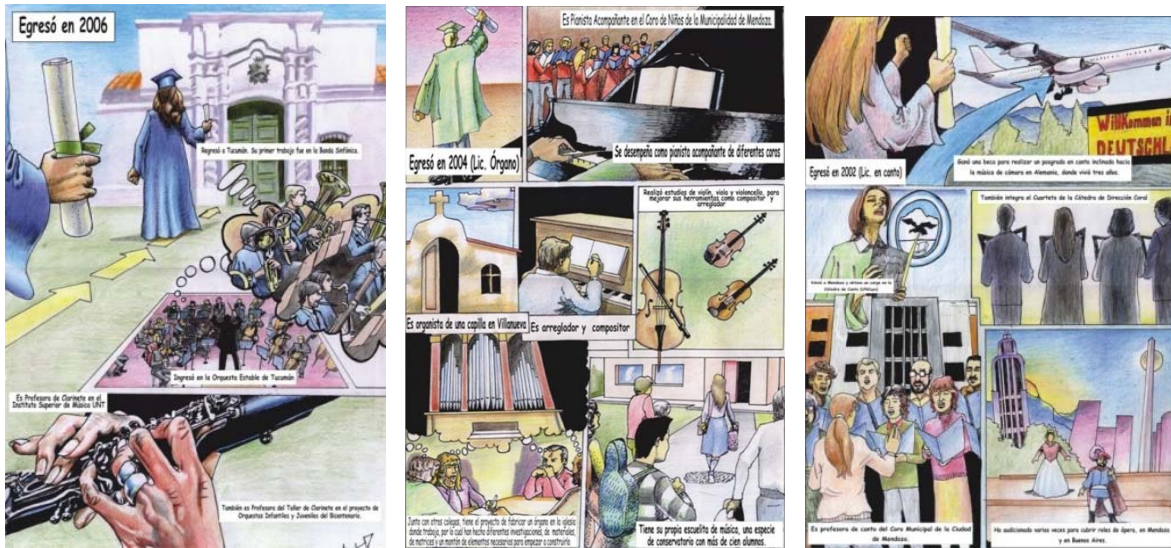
Egresó en 2006

Regresó a Tucumán. Su primer trabajo fue en la Banda Sinfónica.

Ingresó en la Orquesta Estable de Tucumán

Es Profesora de Clarinete en el Instituto Superior de Música UNT

También es Profesora del Taller de Clarinete en el proyecto de Orquestas Infantiles y Juveniles del Bicentenario.

Es Pianista Acompañante en el Coro de Niños de la Municipalidad de Mendoza.

Egresó en 2004 (Lic. Órgano)

Se desempeña como pianista acompañante de diferentes coros

Realizó estudios de violín, viola y violoncello, para mejorar sus herramientas como compositor y arreglador

Es organista de una capilla en Villanueva

Es arreglador y compositor

Junto con otros colegas, tiene el proyecto de fabricar un órgano en la iglesia donde trabaja, por lo cual han hecho diferentes investigaciones, de materiales, de matrices y un montón de elementos necesarios para empezar a construirlo.

Tiene su propia escuelita de música, una especie de conservatorio con más de cien alumnos.

WillKommen in DEUTSCHL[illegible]

Egresó en 2002 (Lic. en canto)

Ganó una beca para realizar un posgrado en canto inclinado hacia la música de cámara en Alemania, donde vivió tres años.

También integró el Cuarteto de la Cátedra de Dirección Coral

Volvió a Mendoza y obtuvo un cargo en la cátedra de Canto (UNCuyo)

Es profesora de canto del Coro Municipal de la Ciudad de Mendoza.

Ha audicionado varias veces para cubrir roles de ópera, en Mendoza y en Buenos Aires.